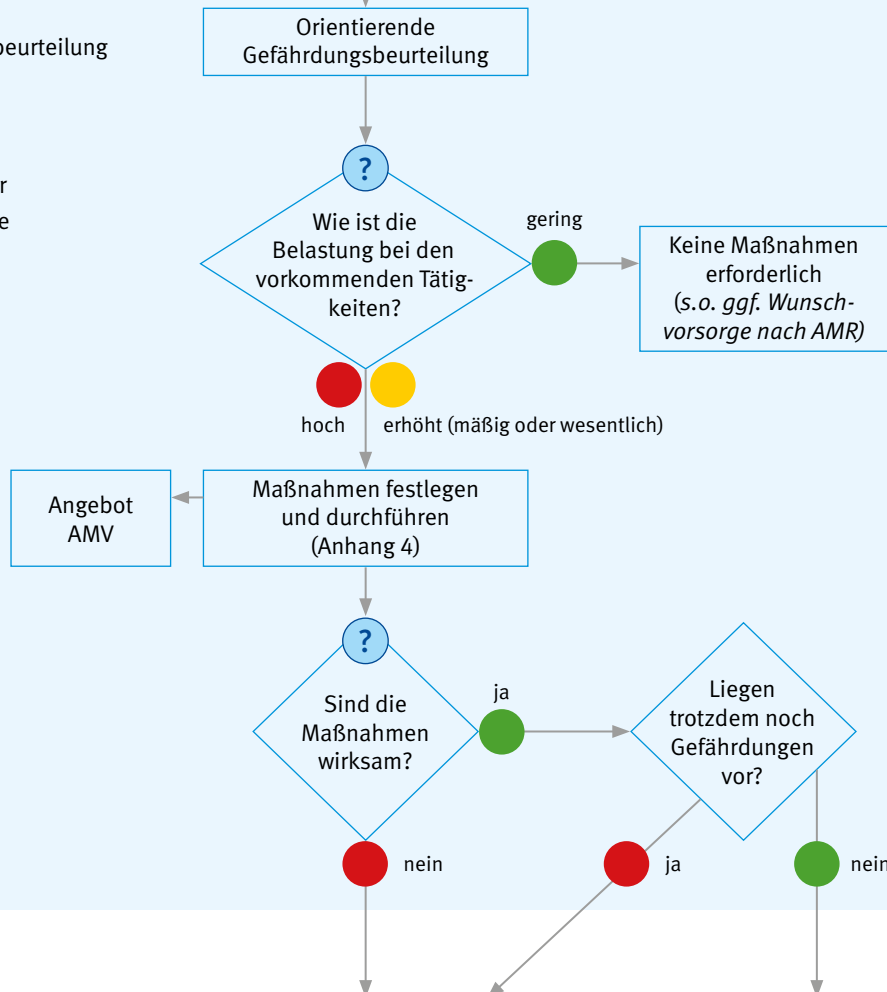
beurteilung

r

e

Orientierende Gefährdungsbeurteilung

?

Wie ist die Belastung bei den vorkommenden Tätigkeiten?

gering

Keine Maßnahmen erforderlich (s.o. ggf. Wunschvorsorge nach AMR)

hoch

erhöht (mäßig oder wesentlich)

Angebot AMV

Maßnahmen festlegen und durchführen (Anhang 4)

?

Sind die Maßnahmen wirksam?

ja

Liegen trotzdem noch Gefährdungen vor?

nein

ja

nein